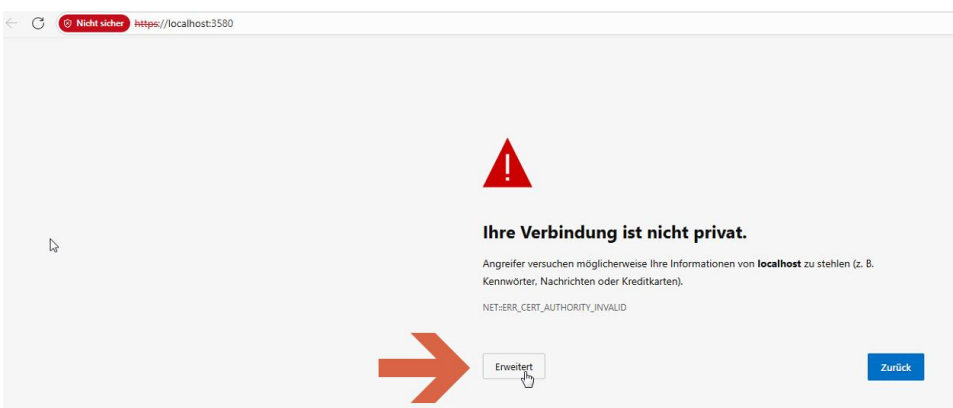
Nicht sicher https://localhost:3580

Ihre Verbindung ist nicht privat.

Angreifer versuchen möglicherweise Ihre Informationen von **localhost** zu stehlen (z. B. Kennwörter, Nachrichten oder Kreditkarten).

NET::ERR_CERT_AUTHORITY_INVALID

Erweitert

Zurück